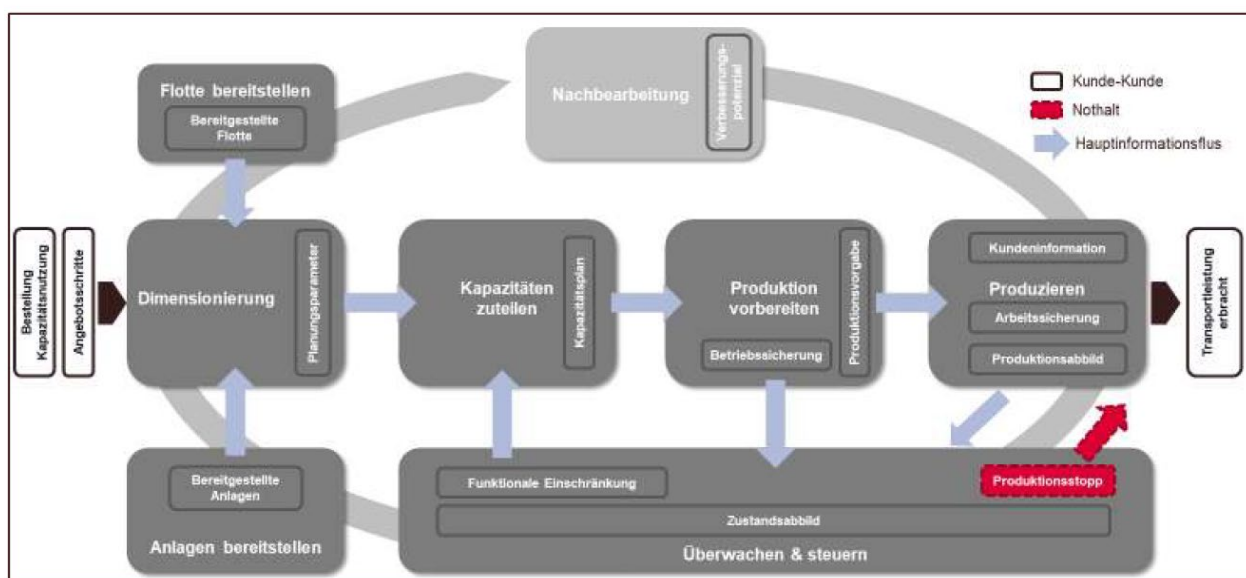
Flotte bereitstellen

Bereitgestellte Flotte

Nachbearbeitung

Verbesserungs-potential

Kunde-Kunde

Nothalt

Hauptinformationsflus

Bestellung Kapazitätsnutzung

Angebotsschritte

Dimensionierung

Planungsparameter

Kapazitäten zuteilen

Kapazitätsplan

Produktion vorbereiten

Betriebssicherung

Produktionsvorgabe

Kundeninformation

Produzieren

Arbeitssicherung

Produktionsabbild

Transportleistung erbracht

Bereitgestellte Anlagen

Anlagen bereitstellen

Funktionale Einschränkung

Produktionsstopp

Zustandsabbild

Überwachen & steuern